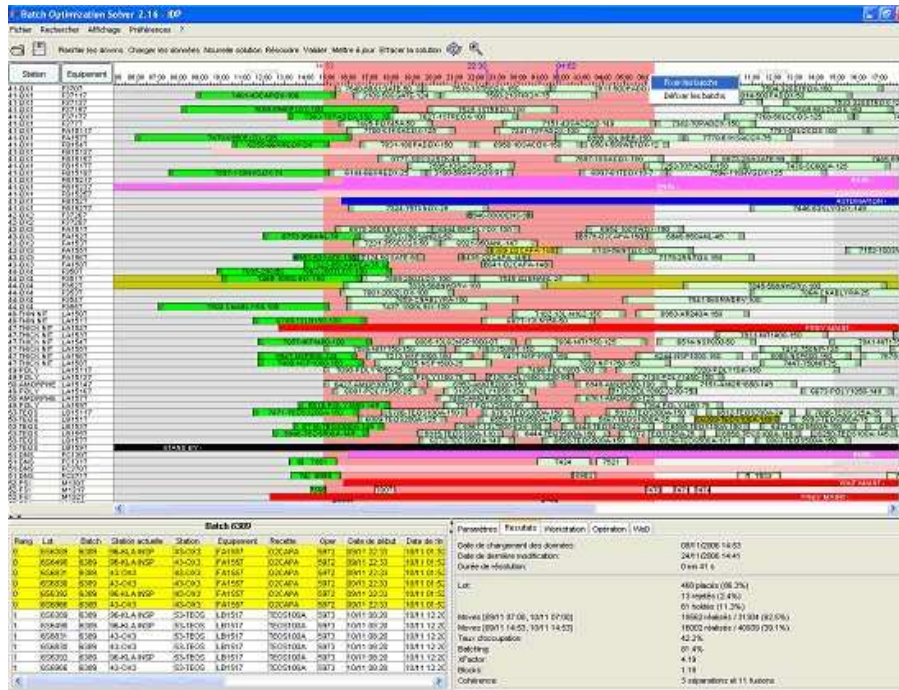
Batch Optimization Solver 2.16 - IDP

Fichier Rechercher Affichage Préférences ?

Réinitier les réserves Charger les données Nouvelle solution Résoudre Valider Mettre à jour Effacer la solution

Station | Equipement

Fixer les batchs
Défixer les batchs

Batch 6309

| Rang | Lot | Batch | Station actuelle | Station | Equipement | Recette | Oper | Date de début | Date de fin |
|---|---|---|---|---|---|---|---|---|---|
| 0 | 6S6309 | 6309 | 96-KLA INSP | 43-CH3 | FA1557 | D2CAPA | S973 | 09/11 22:33 | 10/11 01:52 |
| 0 | 6S6498 | 6309 | 96-KLA INSP | 43-CH3 | FA1557 | D2CAPA | S973 | 09/11 22:33 | 10/11 01:52 |
| 0 | 6S6801 | 6309 | 43-CH3 | 43-CH3 | FA1557 | D2CAPA | S973 | 09/11 22:33 | 10/11 01:52 |
| 0 | 6S6838 | 6309 | 43-CH3 | 43-CH3 | FA1557 | D2CAPA | S973 | 09/11 22:33 | 10/11 01:52 |
| 0 | 6S6390 | 6309 | 96-KLA INSP | 43-CH3 | FA1557 | D2CAPA | S973 | 09/11 22:33 | 10/11 01:52 |
| 0 | 6S6968 | 6309 | 43-CH3 | 43-CH3 | FA1557 | D2CAPA | S973 | 09/11 22:33 | 10/11 01:52 |
| 1 | 6S6309 | 6389 | 96-KLA INSP | 53-TEOS | LB1517 | TEOS100A | S973 | 10/11 08:28 | 10/11 12:20 |
| 1 | 6S6498 | 6389 | 96-KLA INSP | 53-TEOS | LB1517 | TEOS100A | S973 | 10/11 08:28 | 10/11 12:20 |
| 1 | 6S6831 | 6389 | 43-CH3 | 53-TEOS | LB1517 | TEOS100A | S973 | 10/11 08:28 | 10/11 12:20 |
| 1 | 6S6838 | 6389 | 43-CH3 | 53-TEOS | LB1517 | TEOS100A | S973 | 10/11 08:28 | 10/11 12:20 |
| 1 | 6S6390 | 6389 | 96-KLA INSP | 53-TEOS | LB1517 | TEOS100A | S973 | 10/11 08:28 | 10/11 12:20 |
| 1 | 6S6968 | 6389 | 43-CH3 | 53-TEOS | LB1517 | TEOS100A | S973 | 10/11 08:28 | 10/11 12:20 |

Paramètres | Résultats | Workstation | Opération | WaD

Date de changement des données: 08/11/2006 14:53
Date de dernière modification: 24/11/2006 14:41
Durée de résolution: 0 mn 41 s

Lot: 460 placés (86.2%)
13 rejetés (2.4%)
61 boldés (11.3%)
Moves [09/11 07:00, 10/11 07:00]: 18562 réalisés / 31304 (62.5%)
Moves [09/11 14:53, 10/11 14:53]: 16002 réalisés / 40609 (39.1%)
Taux d'occupation: 42.2%
Batching: 81.4%
XFactor: 4.19
Blocks: 1.18
Cohérence: 3 séparations et 11 fusions